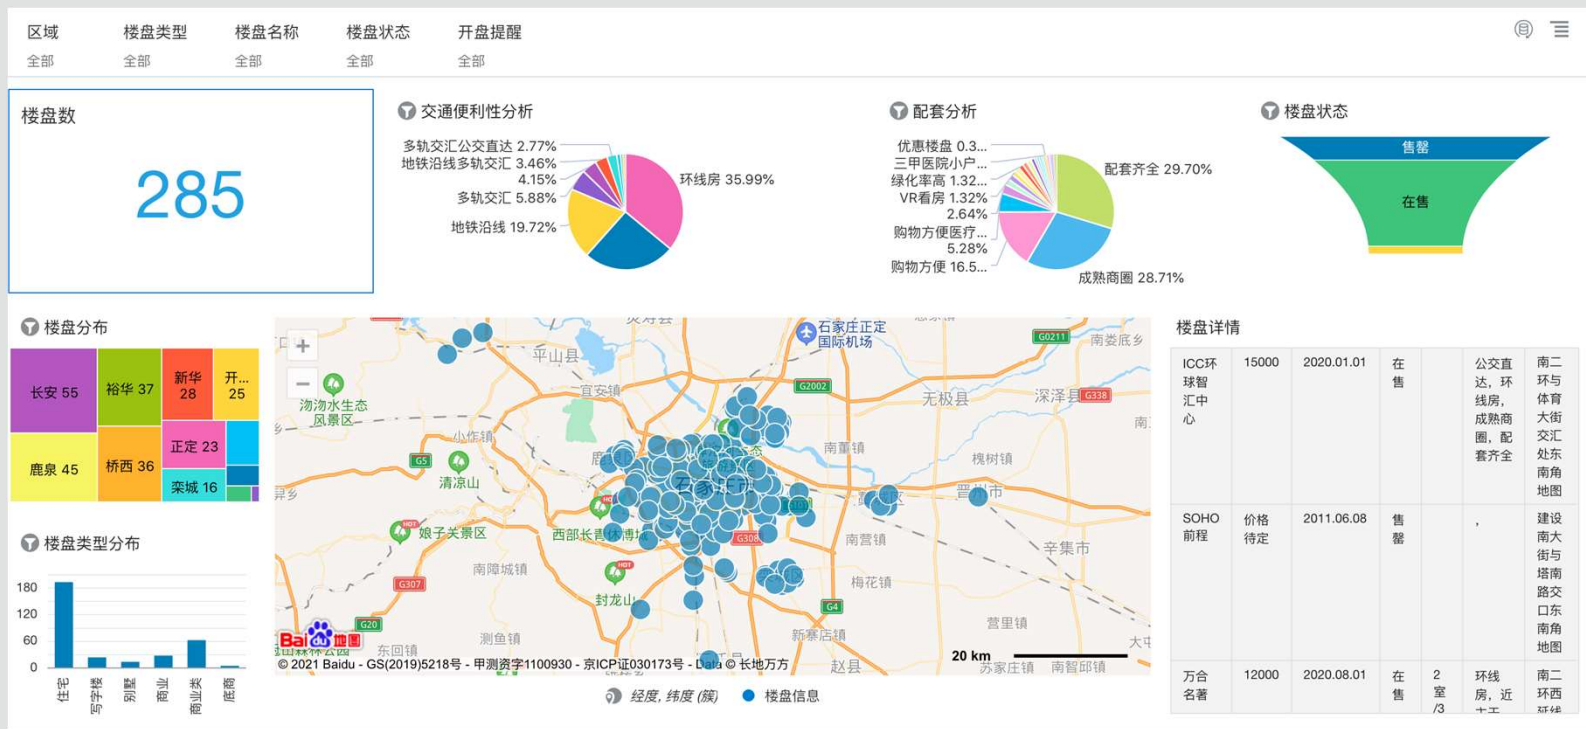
区域
全部

楼盘类型
全部

楼盘名称
全部

楼盘状态
全部

开盘提醒
全部

楼盘数

285

交通便利性分析

多轨交汇公交直达 2.77%
地铁沿线多轨交汇 3.46%
4.15%
多轨交汇 5.88%
地铁沿线 19.72%
环线房 35.99%

配套分析

优惠楼盘 0.3...
三甲医院小户...
绿化率高 1.32...
VR看房 1.32%
2.64%
购物方便医疗...
5.28%
购物方便 16.5...
配套齐全 29.70%
成熟商圈 28.71%

楼盘状态

售罄
在售

楼盘分布

| 长安 55 | 裕华 37 | 新华 28 | 开... 25 |
|---|---|---|---|
| 鹿泉 45 | 桥西 36 | 正定 23 | |
| | | 栾城 16 | |

楼盘类型分布

180
120
60
0
住宅
写字楼
别墅
商业
商业类
底商

平山县
石家庄正定国际机场
G0211
南娄底乡
宜安镇
G2002
无极县
深泽县
G338
沕沕水生态风景区
小作镇
南董镇
G5
槐树镇
清凉山
石家庄市
晋州市
娘子关景区
西部长青风情城
南营镇
辛集市
南障城镇
G307
G308
梅花镇
封龙山
G4
G20
营里镇
测鱼镇
东回镇
新寨店镇
大中
赵县
苏家庄镇
南智邱镇
20 km
© 2021 Baidu - GS(2019)5218号 - 甲测资字1100930 - 京ICP证030173号 - Data © 长地万方
经度, 纬度 (簇)
楼盘信息

楼盘详情

| ICC环球智汇中心 | 15000 | 2020.01.01 | 在售 | | 公交直达，环线房，成熟商圈，配套齐全 | 南二环与体育大街交汇处东南角地图 |
|---|---|---|---|---|---|---|
| SOHO前程 | 价格待定 | 2011.06.08 | 售罄 | | , | 建设南大街与塔南路交口东南角地图 |
| 万合名著 | 12000 | 2020.08.01 | 在售 | 2室/3 | 环线房，近 | 南二环西 |